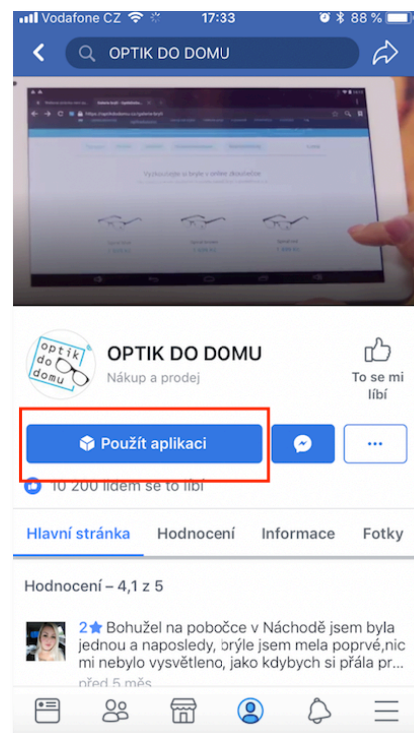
Vodafone CZ 17:33 88 %

OPTIK DO DOMU

Vyzkoušejte si brýle v online zkoušečce

optik do domu

OPTIK DO DOMU
Nákup a prodej

To se mi líbí

Použít aplikaci

...

10 200 lidem se to líbí

Hlavní stránka Hodnocení Informace Fotky

Hodnocení – 4,1 z 5

2★ Bohužel na pobočce v Náchodě jsem byla jednou a naposledy, brýle jsem mela poprvé,nic mi nebylo vysvětleno, jako kdybych si přála pr...
před 5 měs.